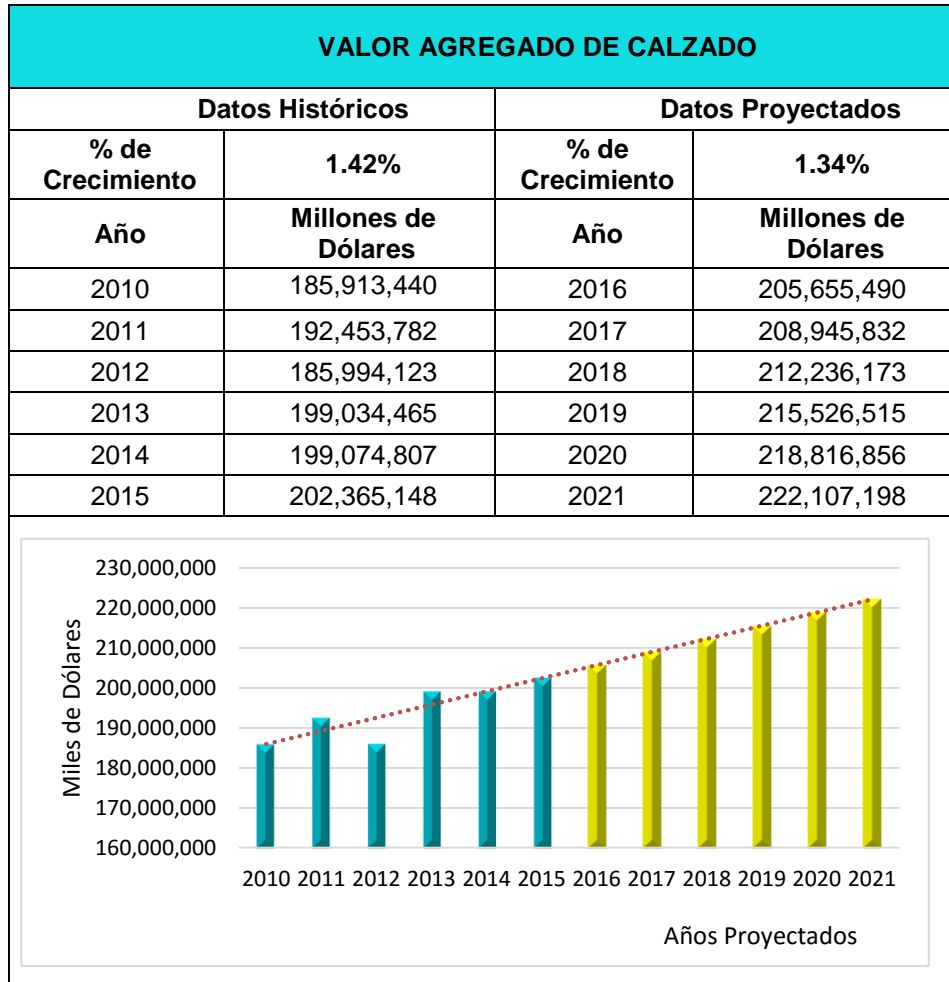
VALOR AGREGADO DE CALZADO

| Datos Históricos | | Datos Proyectados | |
|---|---|---|---|
| % de Crecimiento | 1.42% | % de Crecimiento | 1.34% |
| Año | Millones de Dólares | Año | Millones de Dólares |
| 2010 | 185,913,440 | 2016 | 205,655,490 |
| 2011 | 192,453,782 | 2017 | 208,945,832 |
| 2012 | 185,994,123 | 2018 | 212,236,173 |
| 2013 | 199,034,465 | 2019 | 215,526,515 |
| 2014 | 199,074,807 | 2020 | 218,816,856 |
| 2015 | 202,365,148 | 2021 | 222,107,198 |

230,000,000
220,000,000
210,000,000
200,000,000
190,000,000
180,000,000
170,000,000
160,000,000

Miles de Dólares

2010 2011 2012 2013 2014 2015 2016 2017 2018 2019 2020 2021

Años Proyectados